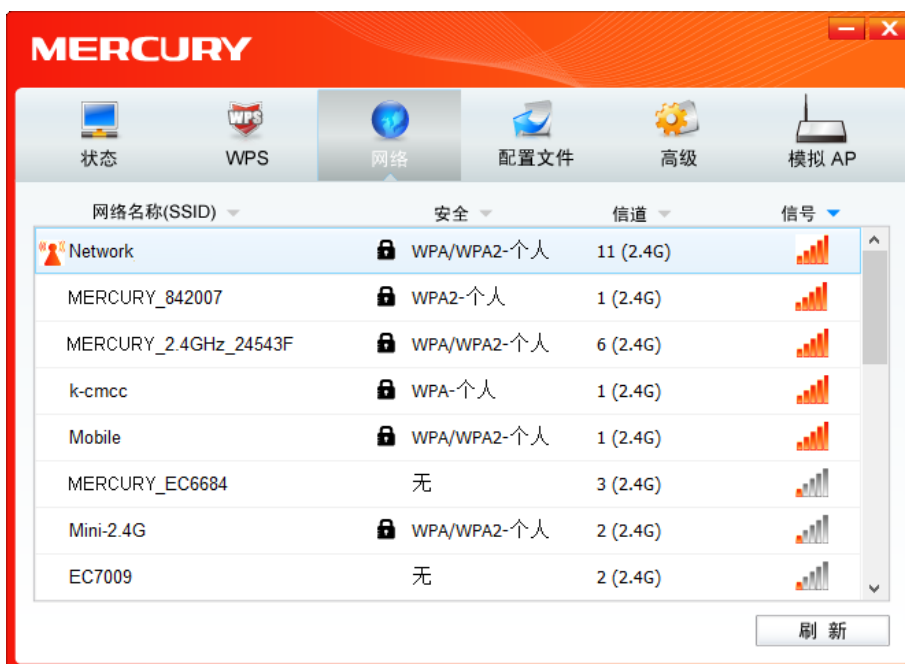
MERCURY

状态 WPS 网络 配置文件 高级 模拟 AP

| 网络名称(SSID) | 安全 | 信道 | 信号 |
|---|---|---|---|
| Network | WPA/WPA2-个人 | 11 (2.4G) | |
| MERCURY_842007 | WPA2-个人 | 1 (2.4G) | |
| MERCURY_2.4GHz_24543F | WPA/WPA2-个人 | 6 (2.4G) | |
| k-cmcc | WPA-个人 | 1 (2.4G) | |
| Mobile | WPA/WPA2-个人 | 1 (2.4G) | |
| MERCURY_EC6684 | 无 | 3 (2.4G) | |
| Mini-2.4G | WPA/WPA2-个人 | 2 (2.4G) | |
| EC7009 | 无 | 2 (2.4G) | |

刷 新